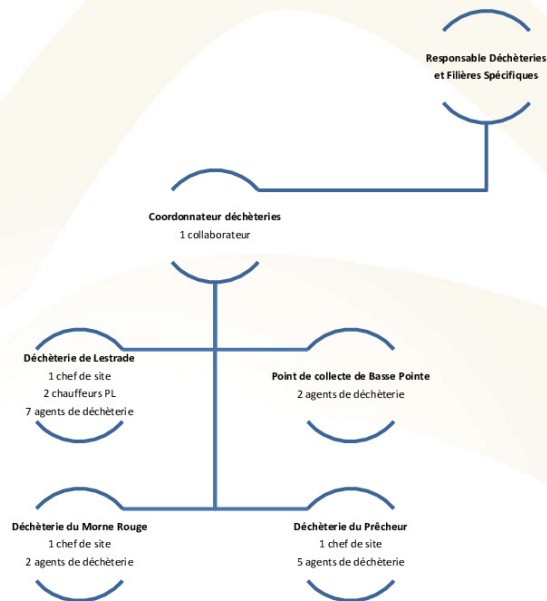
Responsable Déchèteries et Filières Spécifiques

Coordonnateur déchèteries
1 collaborateur

Déchèterie de Lestrade
1 chef de site
2 chauffeurs PL
7 agents de déchèterie

Point de collecte de Basse Pointe
2 agents de déchèterie

Déchèterie du Morne Rouge
1 chef de site
2 agents de déchèterie

Déchèterie du Prêcheur
1 chef de site
5 agents de déchèterie